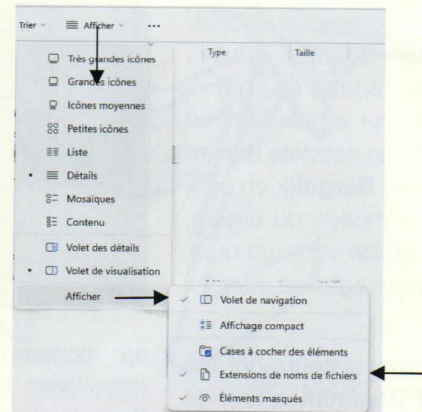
Trier ⌄ Afficher ⌄ ···

Type Taille

Très grandes icônes
Grandes icônes
Icônes moyennes
Petites icônes
Liste
Détails
Mosaïques
Contenu
Volet des détails
Volet de visualisation
Afficher

Volet de navigation
Affichage compact
Cases à cocher des éléments
Extensions de noms de fichiers
Éléments masqués